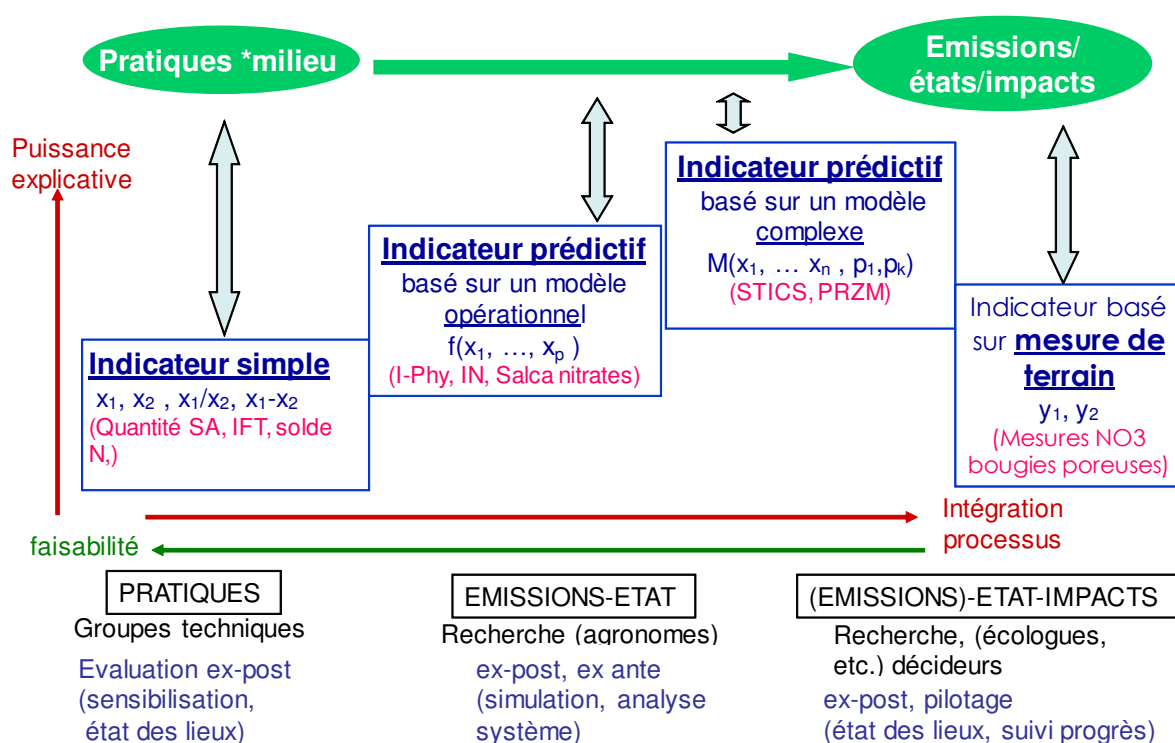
Pratiques *milieu

Emissions/ états/impacts

Puissance explicative

Indicateur simple
$x_1$, $x_2$ , $x_1/x_2$, $x_1$-$x_2$
(Quantité SA, IFT, solde N,)

Indicateur prédictif
basé sur un modèle opérationnel
f($x_1$, …, $x_p$ )
(I-Phy, IN, Salca nitrates)

Indicateur prédictif
basé sur un modèle complexe
M($x_1$, … $x_n$ , $p_1$,$p_k$)
(STICS, PRZM)

Indicateur basé sur mesure de terrain
$y_1$, $y_2$
(Mesures NO3 bougies poreuses)

Intégration processus

faisabilité

PRATIQUES
Groupes techniques
Evaluation ex-post (sensibilisation, état des lieux)

EMISSIONS-ETAT
Recherche (agronomes)
ex-post, ex ante (simulation, analyse système)

(EMISSIONS)-ETAT-IMPACTS
Recherche, (écologues, etc.) décideurs
ex-post, pilotage (état des lieux, suivi progrès)